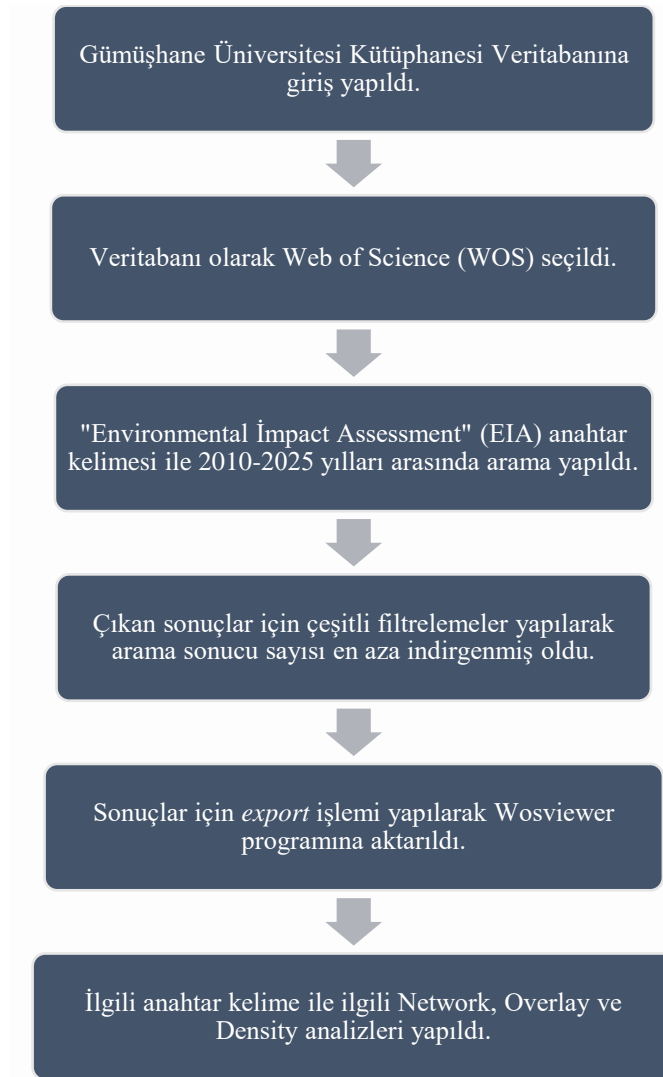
Gümüşhane Üniversitesi Kütüphanesi Veritabanına giriş yapıldı.

Veritabanı olarak Web of Science (WOS) seçildi.

"Environmental İmpact Assessment" (EIA) anahtar kelimesi ile 2010-2025 yılları arasında arama yapıldı.

Çıkan sonuçlar için çeşitli filtrelemeler yapılarak arama sonucu sayısı en aza indirgenmiş oldu.

Sonuçlar için *export* işlemi yapılarak Wosviewer programına aktarıldı.

İlgili anahtar kelime ile ilgili Network, Overlay ve Density analizleri yapıldı.